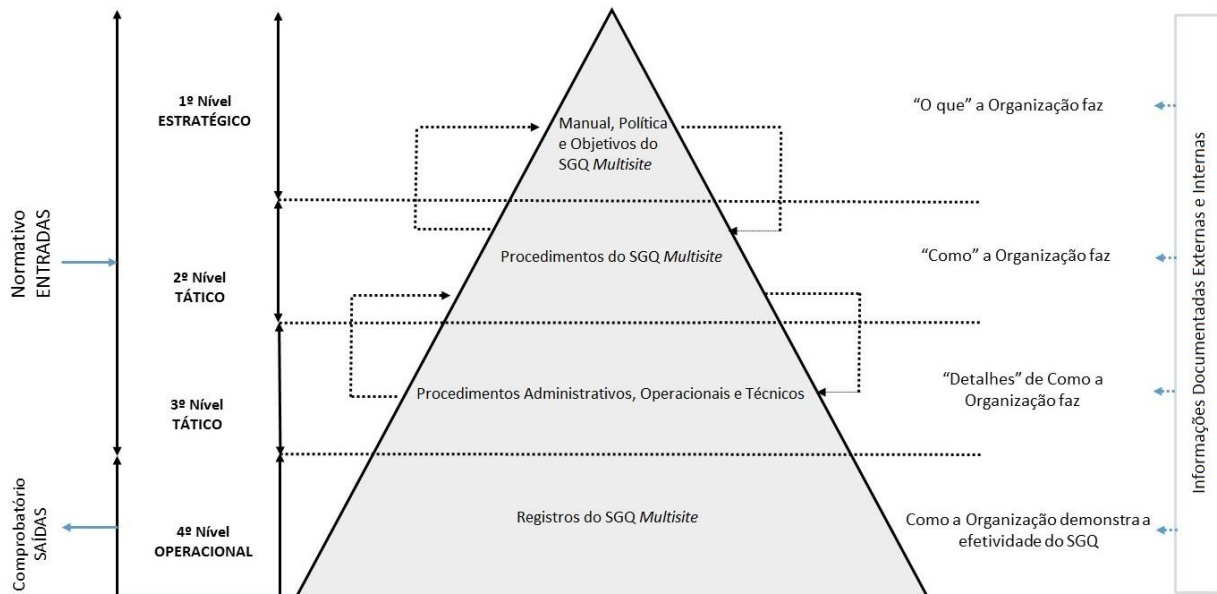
Normativo
ENTRADAS

Comprobatório
SAÍDAS

1º Nível
ESTRATÉGICO

2º Nível
TÁTICO

3º Nível
TÁTICO

4º Nível
OPERACIONAL

Manual, Política e Objetivos do SGQ *Multisite*

Procedimentos do SGQ *Multisite*

Procedimentos Administrativos, Operacionais e Técnicos

Registros do SGQ *Multisite*

"O que" a Organização faz

"Como" a Organização faz

"Detalhes" de Como a Organização faz

Como a Organização demonstra a efetividade do SGQ

Informações Documentadas Externas e Internas